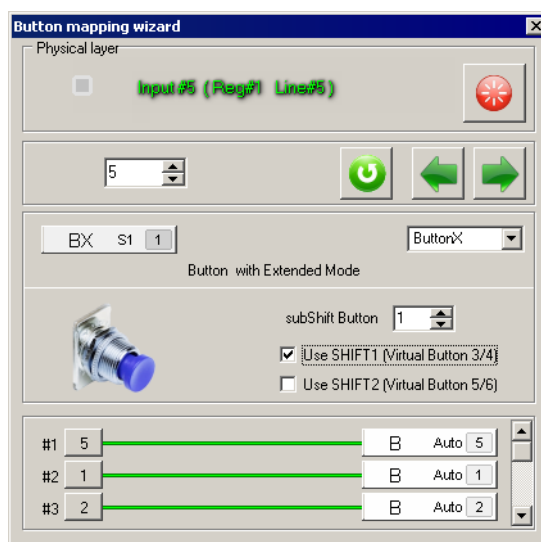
Button mapping wizard

Physical layer

Input #5 ( Reg#1 Line#5 )

5

BX S1 1

ButtonX

Button with Extended Mode

subShift Button 1

Use SHIFT1 (Virtual Button 3/4)

Use SHIFT2 (Virtual Button 5/6)

#1 5 B Auto 5

#2 1 B Auto 1

#3 2 B Auto 2